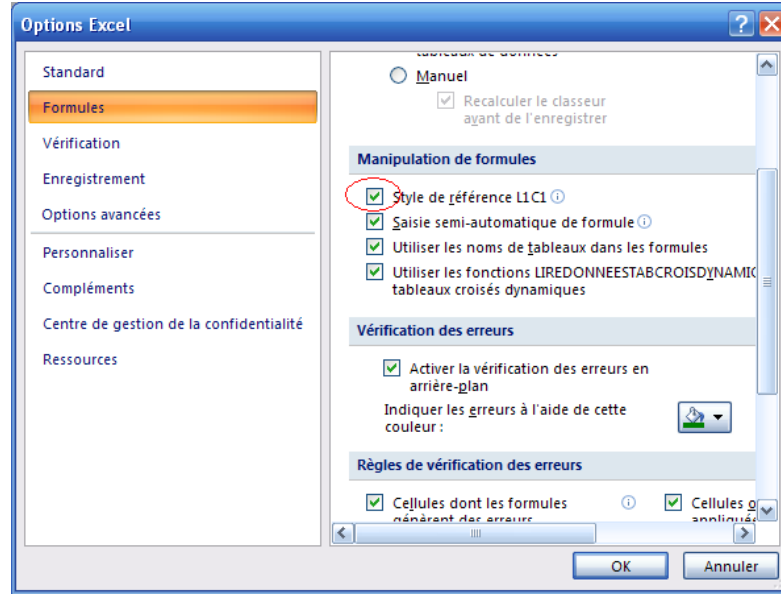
Options Excel

Standard
Formules
Vérification
Enregistrement
Options avancées
Personnaliser
Compléments
Centre de gestion de la confidentialité
Ressources

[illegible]
Manuel
Recalculer le classeur avant de l'enregistrer

Manipulation de formules
Style de référence L1C1
Saisie semi-automatique de formule
Utiliser les noms de tableaux dans les formules
Utiliser les fonctions LIREDONNEESTABCROISDYNAMI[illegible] tableaux croisés dynamiques

Vérification des erreurs
Activer la vérification des erreurs en arrière-plan
Indiquer les erreurs à l'aide de cette couleur :

Règles de vérification des erreurs
Cellules dont les formules génèrent des erreurs
Cellules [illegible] appliqué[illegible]

OK
Annuler